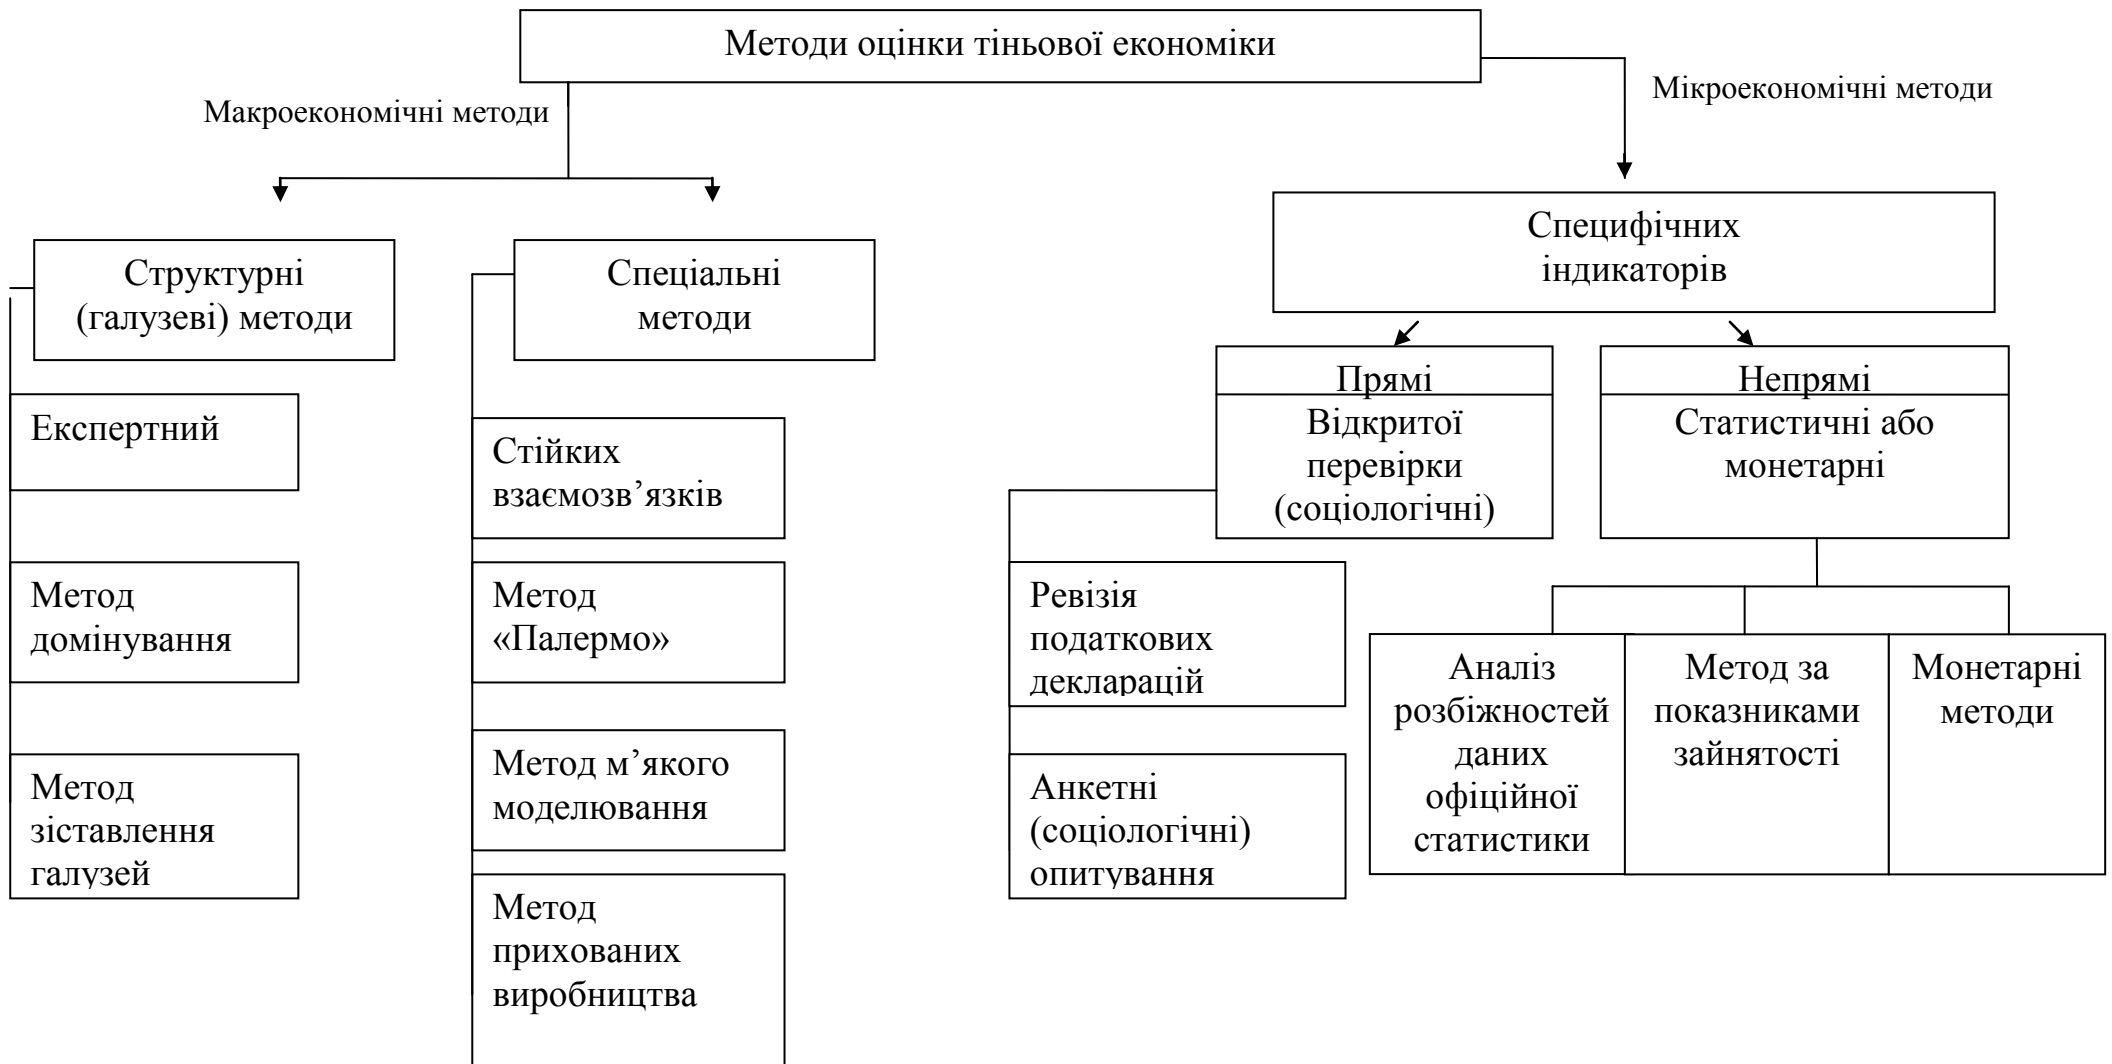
Методи оцінки тіньової економіки

Макроекономічні методи

Мікроекономічні методи

Структурні (галузеві) методи

Спеціальні методи

Специфічних індикаторів

Експертний

Метод домінування

Метод зіставлення галузей

Стійких взаємозв’язків

Метод «Палермо»

Метод м’якого моделювання

Метод прихованих виробництва

Прямі

Відкритої перевірки (соціологічні)

Непрямі

Статистичні або монетарні

Ревізія податкових декларацій

Анкетні (соціологічні) опитування

Аналіз розбіжностей даних офіційної статистики

Метод за показниками зайнятості

Монетарні методи